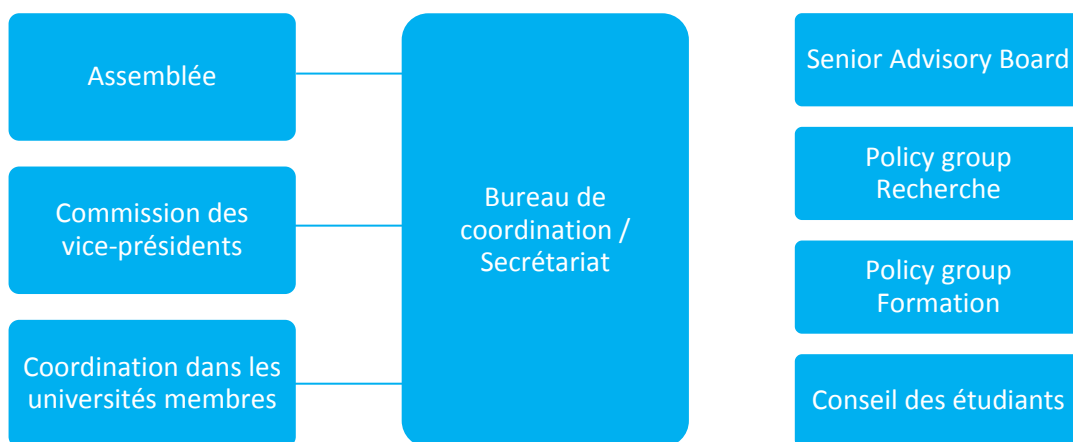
Assemblée

Commission des vice-présidents

Coordination dans les universités membres

Bureau de coordination / Secrétariat

Senior Advisory Board

Policy group Recherche

Policy group Formation

Conseil des étudiants